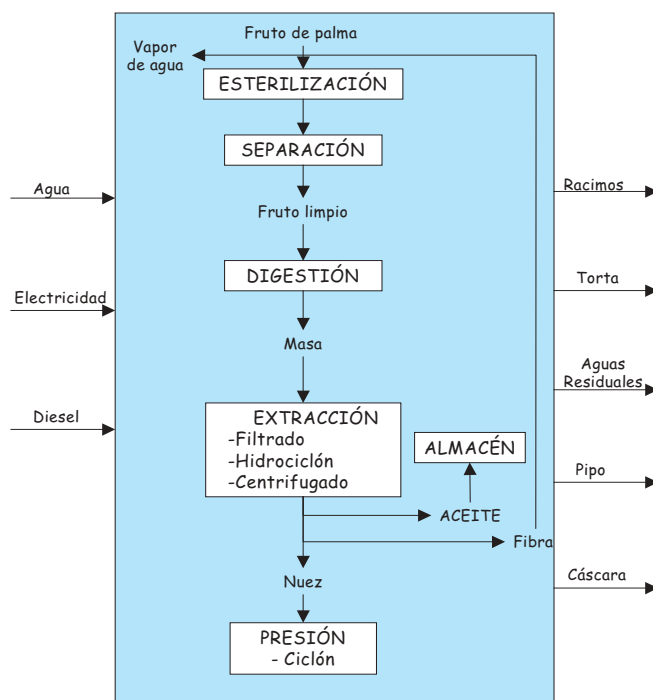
Fruto de palma

Vapor de agua

ESTERILIZACIÓN

SEPARACIÓN

Fruto limpio

DIGESTIÓN

Masa

EXTRACCIÓN
-Filtrado
-Hidrociclón
-Centrifugado

ALMACÉN

ACEITE

Fibra

Nuez

PRESIÓN
- Ciclón

Agua

Electricidad

Diesel

Racimos

Torta

Aguas Residuales

Pipo

Cáscara